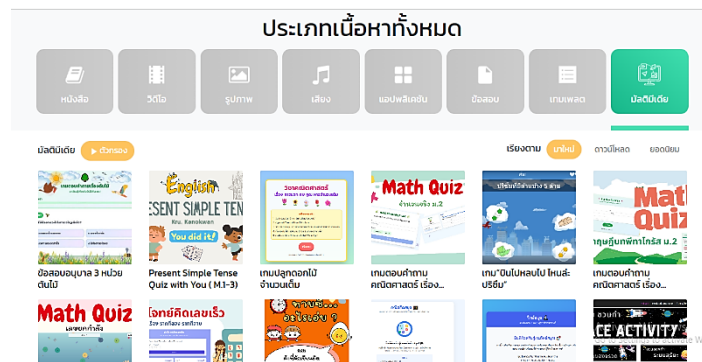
ประเภทเนื้อหาทั้งหมด

หนังสือ

วิดีโอ

รูปภาพ

เสียง

แอปพลิเคชัน

ข้อสอบ

เทมเพลต

มัลติมีเดีย

มัลติมีเดีย

ตัวกรอง

เรียงตาม

มาใหม่

ดาวน์โหลด

ยอดนิยม

ข้อสอบอนุบาล 3 หน่วย ต้นไม้

English
PRESENT SIMPLE TENSE
You did it!

Present Simple Tense Quiz with You ( M.1-3)

โจทย์คณิตศาสตร์

เกมปลูกดอกไม้ จำนวนเต็ม

Math Quiz

เกมตอบคำถาม คณิตศาสตร์ เรื่อง...

เกม"ฝึกไปหลบไป ไหนล่ะ ปริซึม"

Math Quiz

เกมตอบคำถาม คณิตศาสตร์ เรื่อง...

Math Quiz

โจทย์คิดเลขเร็ว

SPACE ACTIVITY